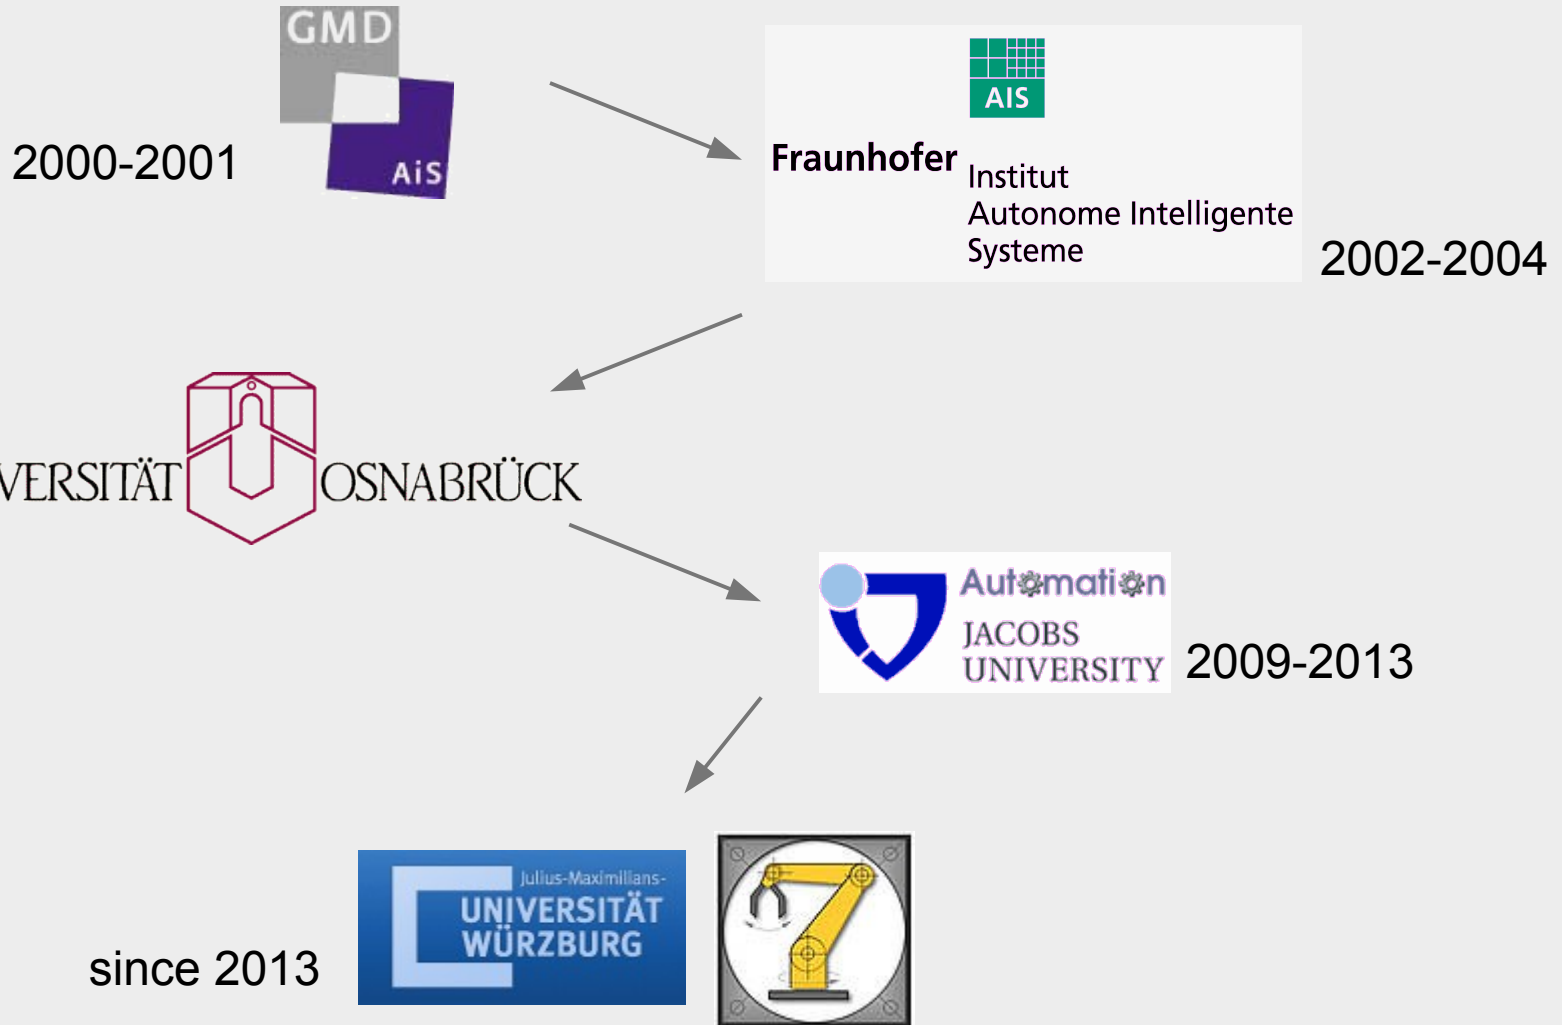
GMD

AiS

2000-2001

AIS

Fraunhofer Institut Autonome Intelligente Systeme

2002-2004

VERSITÄT OSNABRÜCK

Automation

JACOBS UNIVERSITY

2009-2013

Julius-Maximilians-UNIVERSITÄT WÜRZBURG

since 2013